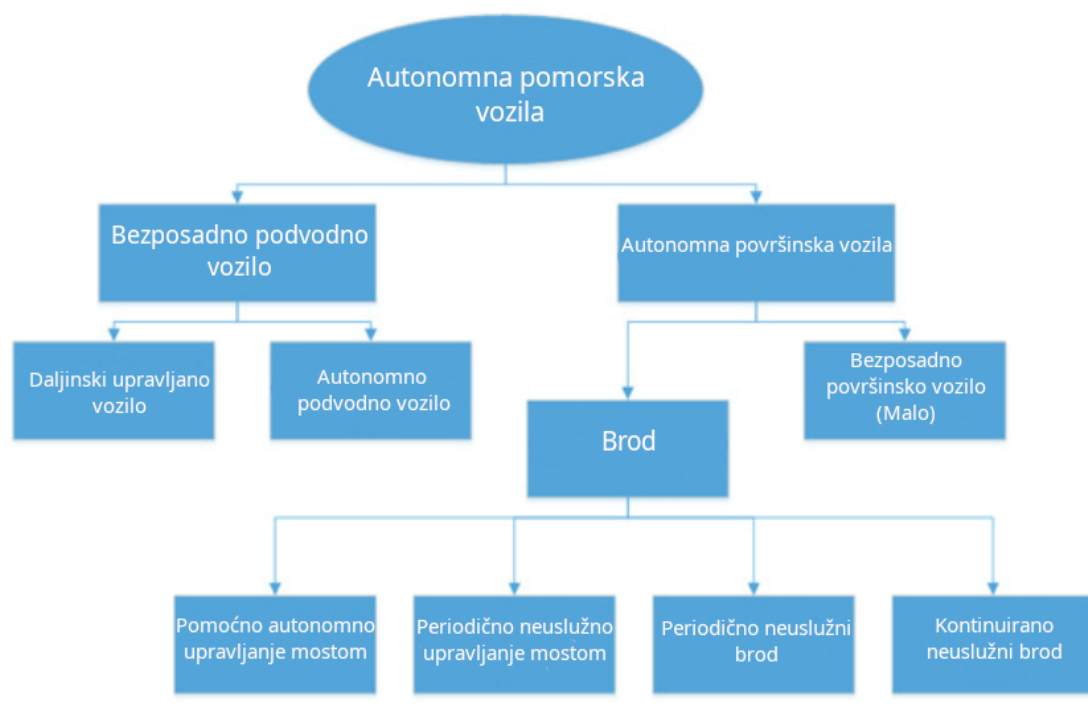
Autonomna pomorska vozila

Bezposadno podvodno vozilo

Autonomna površinska vozila

Daljinski upravljano vozilo

Autonomno podvodno vozilo

Brod

Bezposadno površinsko vozilo (Malo)

Pomoćno autonomno upravljanje mostom

Periodično neuslužno upravljanje mostom

Periodično neuslužni brod

Kontinuirano neuslužni brod